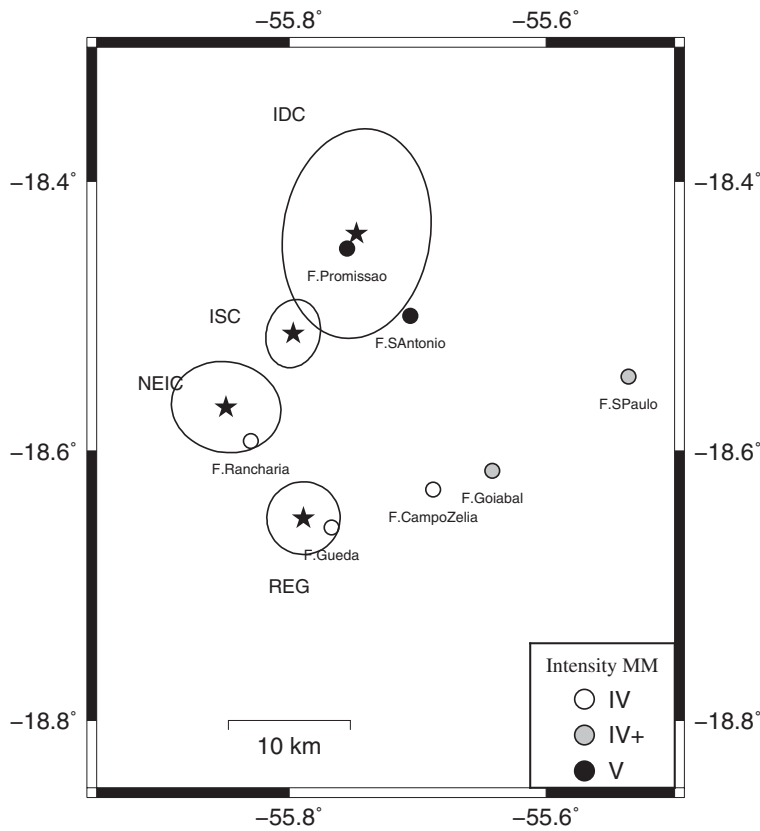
−55.8˚ −55.6˚

−18.4˚ −18.4˚

IDC

F.Promissao

ISC

F.SAntonio

NEIC

F.SPaulo

−18.6˚ −18.6˚

F.Rancharia

F.Goiabal

F.CampoZelia

F.Gueda

REG

Intensity MM
IV
IV+
V

−18.8˚ −18.8˚

10 km

−55.8˚ −55.6˚